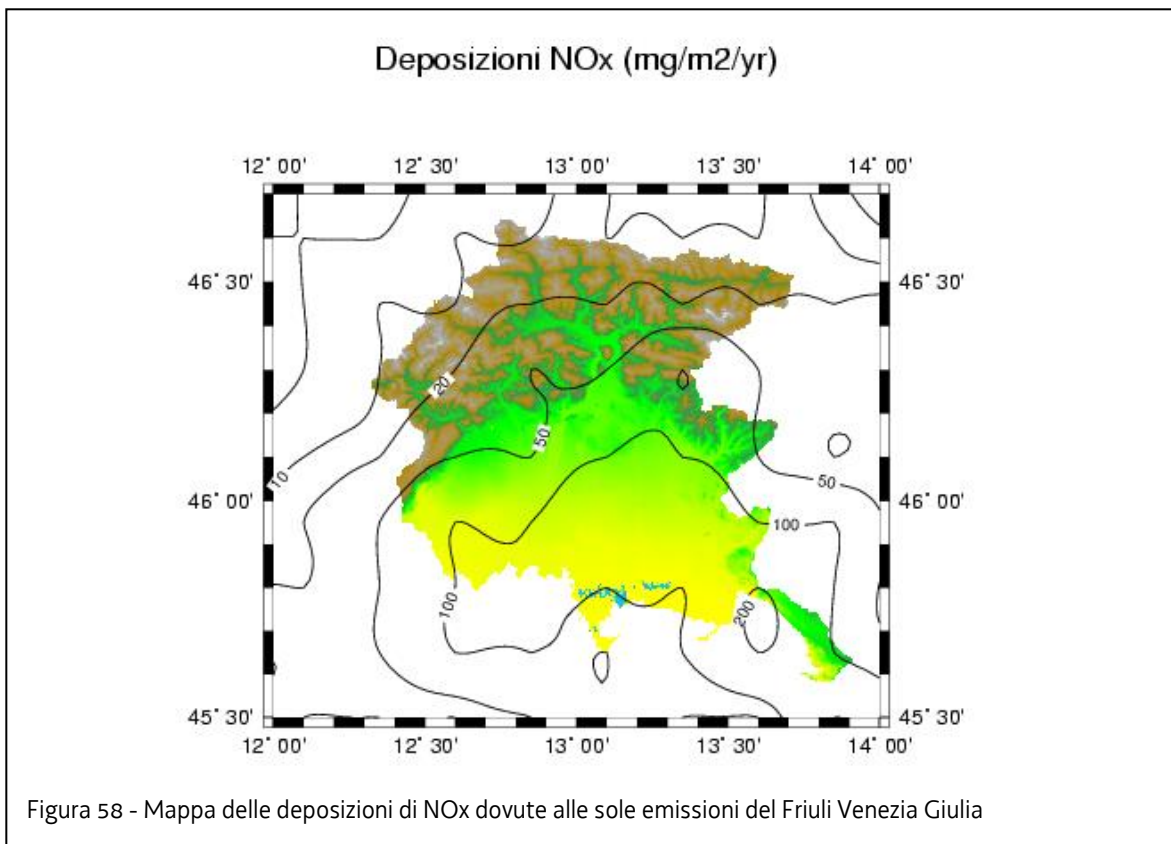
Deposizioni NOx (mg/m2/yr)

12° 00' 12° 30' 13° 00' 13° 30' 14° 00'

46° 30'
46° 00'
45° 30'

46° 30'
46° 00'
45° 30'

20
10
50
50
100
100
200

12° 00' 12° 30' 13° 00' 13° 30' 14° 00'

Figura 58 - Mappa delle deposizioni di NOx dovute alle sole emissioni del Friuli Venezia Giulia